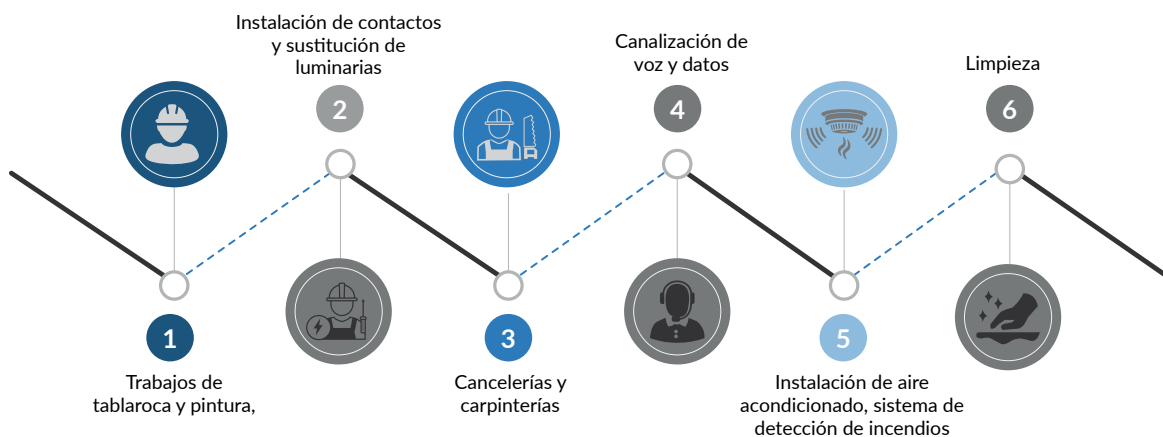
Instalación de contactos y sustitución de luminarias

2

Canalización de voz y datos

4

Limpieza

6

1

Trabajos de tablaroca y pintura,

3

Cancelerías y carpinterías

5

Instalación de aire acondicionado, sistema de detección de incendios